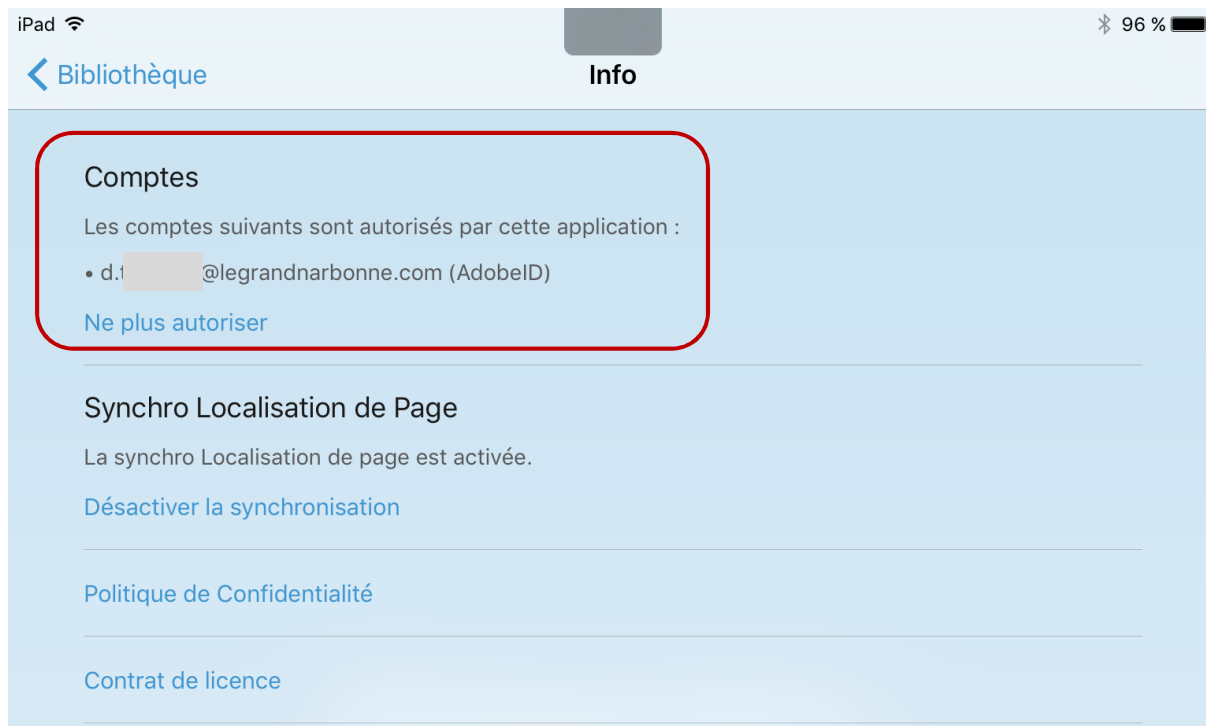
iPad

96 %

Bibliothèque

Info

Comptes

Les comptes suivants sont autorisés par cette application :

• d.f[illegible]@legrandnarbonne.com (AdobeID)

Ne plus autoriser

Synchro Localisation de Page

La synchro Localisation de page est activée.

Désactiver la synchronisation

Politique de Confidentialité

Contrat de licence